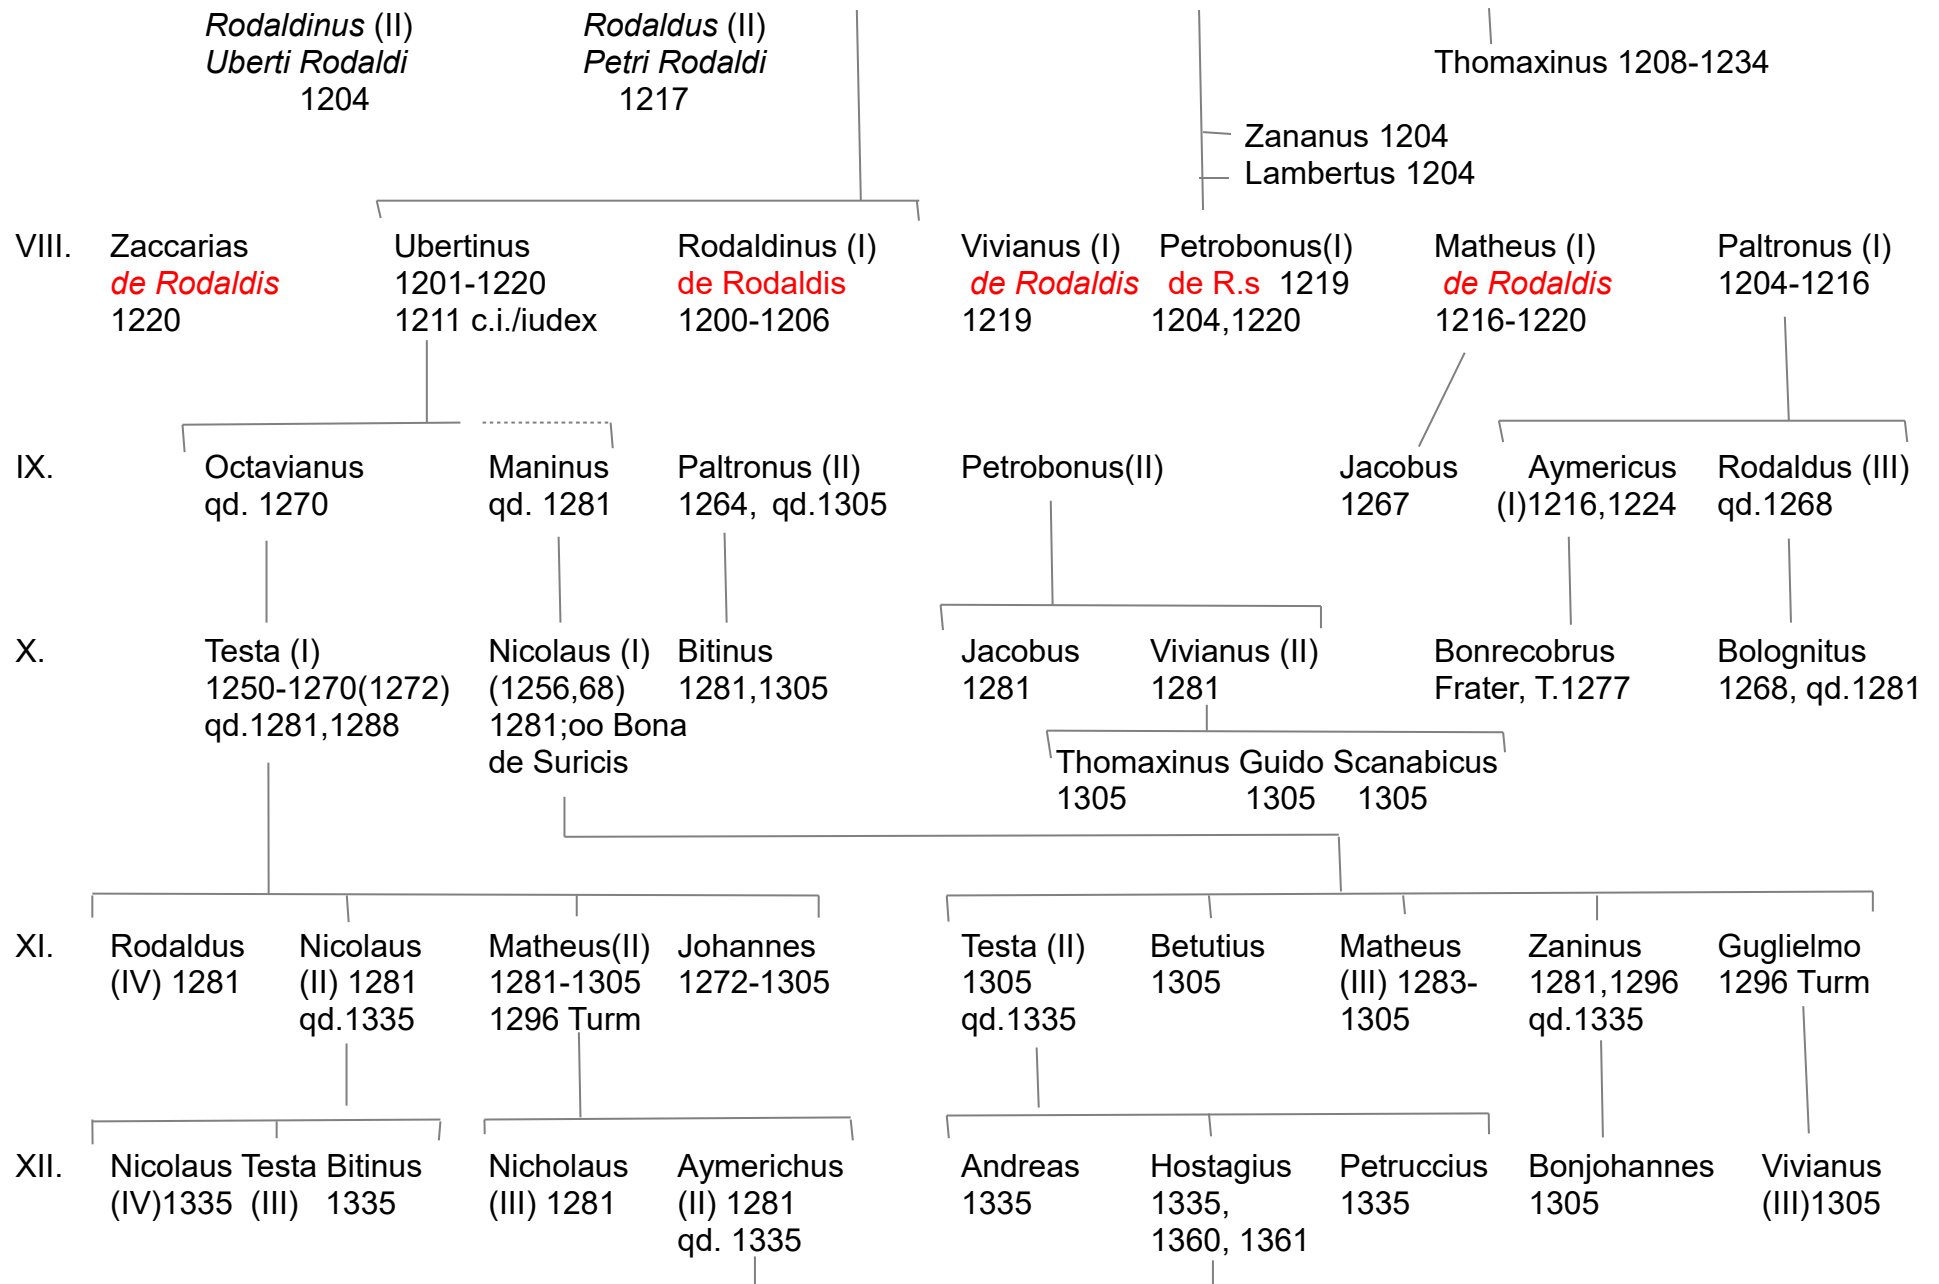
Rodaldinus (II)
Uberti Rodaldi
1204

Rodaldus (II)
Petri Rodaldi
1217

Thomaxinus 1208-1234

Zananus 1204
Lambertus 1204

VIII. Zaccarias de Rodaldis 1220

Ubertinus 1201-1220 1211 c.i./iudex

Rodaldinus (I) de Rodaldis 1200-1206

Vivianus (I) de Rodaldis 1219

Petrobonus(I) de R.s 1219 1204,1220

Matheus (I) de Rodaldis 1216-1220

Paltronus (I) 1204-1216

IX. Octavianus qd. 1270

Maninus qd. 1281

Paltronus (II) 1264, qd.1305

Petrobonus(II)

Jacobus 1267

Aymericus (I)1216,1224

Rodaldus (III) qd.1268

X. Testa (I) 1250-1270(1272) qd.1281,1288

Nicolaus (I) (1256,68) 1281;oo Bona de Suricis

Bitinus 1281,1305

Jacobus 1281

Vivianus (II) 1281

Bonrecobrus Frater, T.1277

Bolognitus 1268, qd.1281

Thomaxinus Guido Scanabicus
1305 1305 1305

XI. Rodaldus (IV) 1281

Nicolaus (II) 1281 qd.1335

Matheus(II) 1281-1305 1296 Turm

Johannes 1272-1305

Testa (II) 1305 qd.1335

Betutius 1305

Matheus (III) 1283-1305

Zaninus 1281,1296 qd.1335

Guglielmo 1296 Turm

XII. Nicolaus (IV)1335

Testa (III)

Bitinus 1335

Nicholaus (III) 1281

Aymerichus (II) 1281 qd. 1335

Andreas 1335

Hostagius 1335, 1360, 1361

Petruccius 1335

Bonjohannes 1305

Vivianus (III)1305